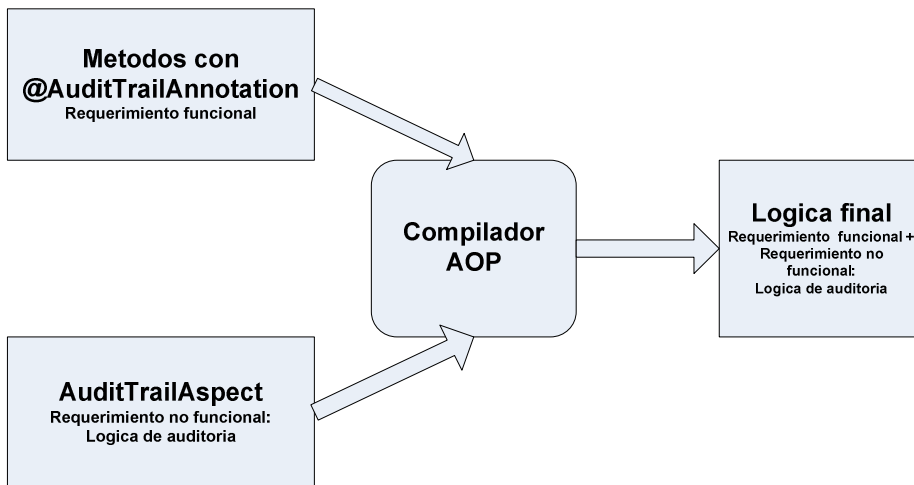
Metodos con
@AuditTrailAnnotation
Requerimiento funcional

Compilador
AOP

Logica final
Requerimiento funcional +
Requerimiento no funcional:
Logica de auditoria

AuditTrailAspect
Requerimiento no funcional:
Logica de auditoria